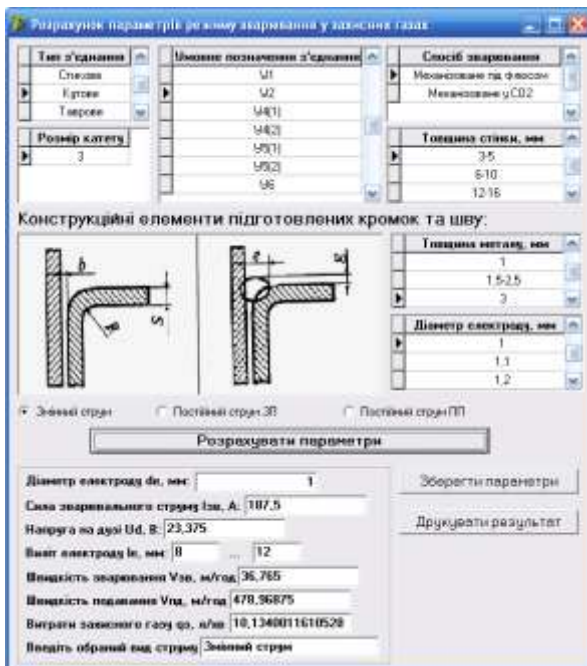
Розрахунок параметрів режиму зварювання у захисних газах

| Тип з'єднання |
|---|
| Стикове |
| Кутове |
| Таврове |

| Розмір катету |
|---|
| 3 |

| Умовне позначення з'єднання |
|---|
| У1 |
| У2 |
| У4(1) |
| У4(2) |
| У5(1) |
| У5(2) |
| У6 |

| Спосіб зварювання |
|---|
| Механізоване під флюсом |
| Механізоване у CO2 |

| Товщина стінки, мм |
|---|
| 3-5 |
| 6-10 |
| 12-16 |

Конструкційні елементи підготовлених кромок та шву:

b
R
S
e
g

| Товщина метал, мм |
|---|
| 1 |
| 1,5-2,5 |
| 3 |

| Діаметр електрод, мм |
|---|
| 1 |
| 1,1 |
| 1,2 |

Змінний струм
Постійний струм ЗП
Постійний струм ПП

Розрахувати параметри

Діаметр електрод dе, мм: 1

Сила зварювального струму Iзв, А: 107,5

Напруга на дузі Uд, В: 23,375

Виліт електрод le, мм: 8 ... 12

Швидкість зварювання Vзв, м/год 35,765

Швидкість подавання Vпд, м/год 478,96875

Витрати захисного газу qз, л/хв 10,1340011610528

Введіть обраний вид струму Змінний струм

Зберегти параметри

Друкувати результат